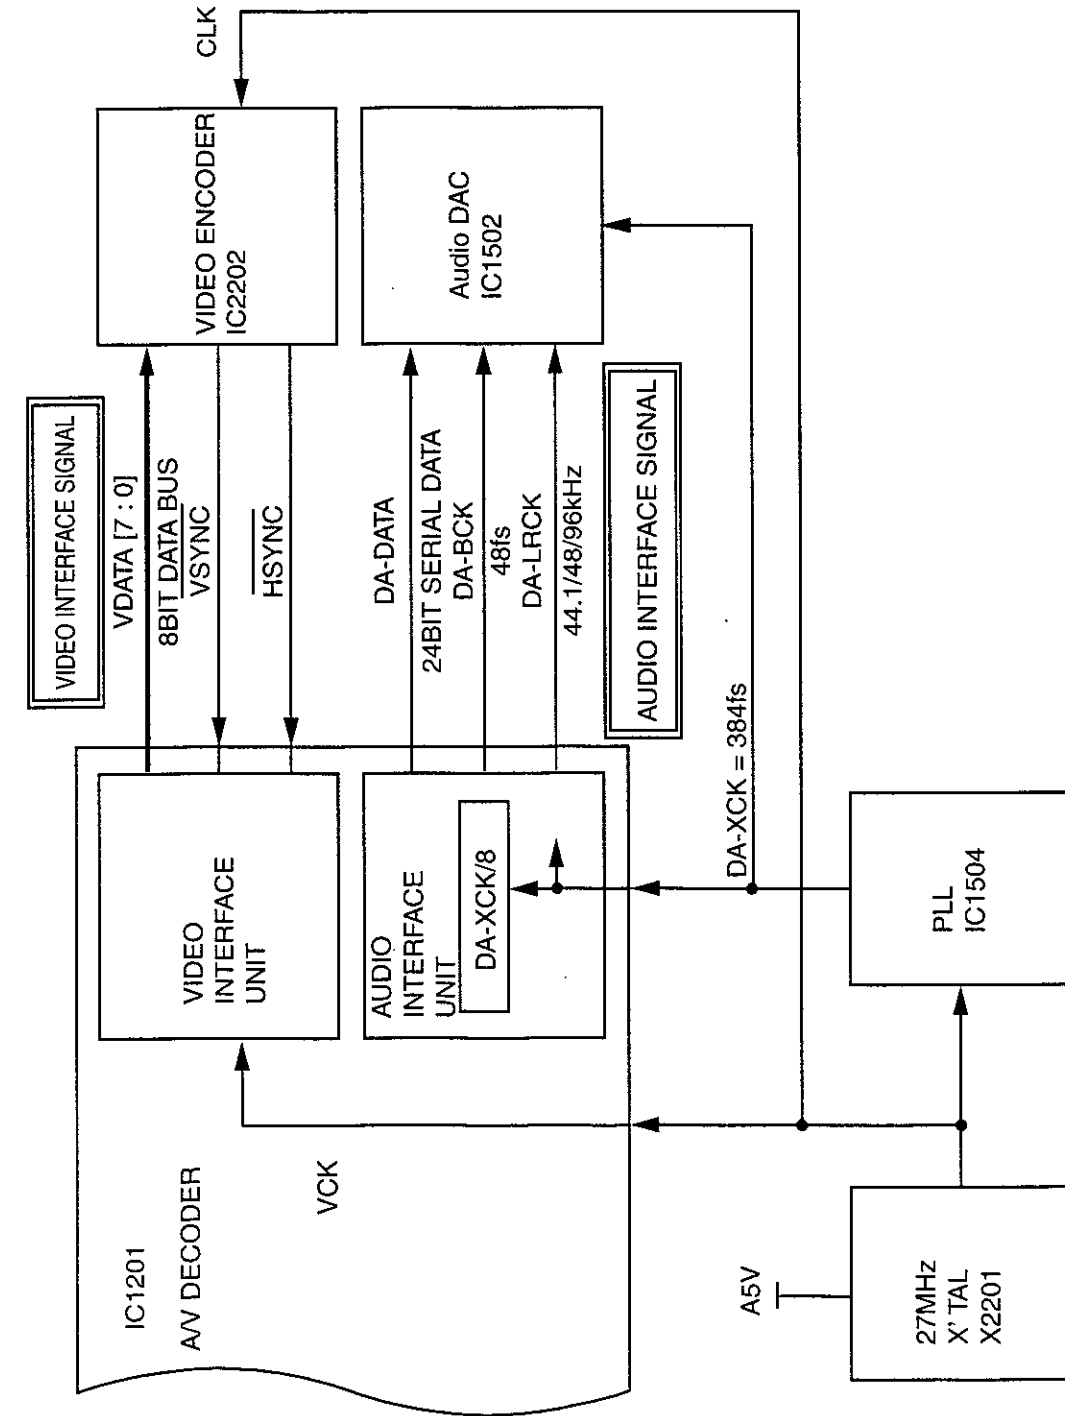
CLK

VIDEO ENCODER
IC2202

Audio DAC
IC1502

VIDEO INTERFACE SIGNAL

VDATA [7 : 0]
8BIT DATA BUS
VSYNC

HSYNC

DA-DATA
24BIT SERIAL DATA
DA-BCK
48fs
DA-LRCK
44.1/48/96kHz

AUDIO INTERFACE SIGNAL

DA-XCK = 384fs

VIDEO
INTERFACE
UNIT

AUDIO
INTERFACE
UNIT

DA-XCK/8

PLL
IC1504

IC1201
A/V DECODER

VCK

A5V

27MHz
X' TAL
X2201